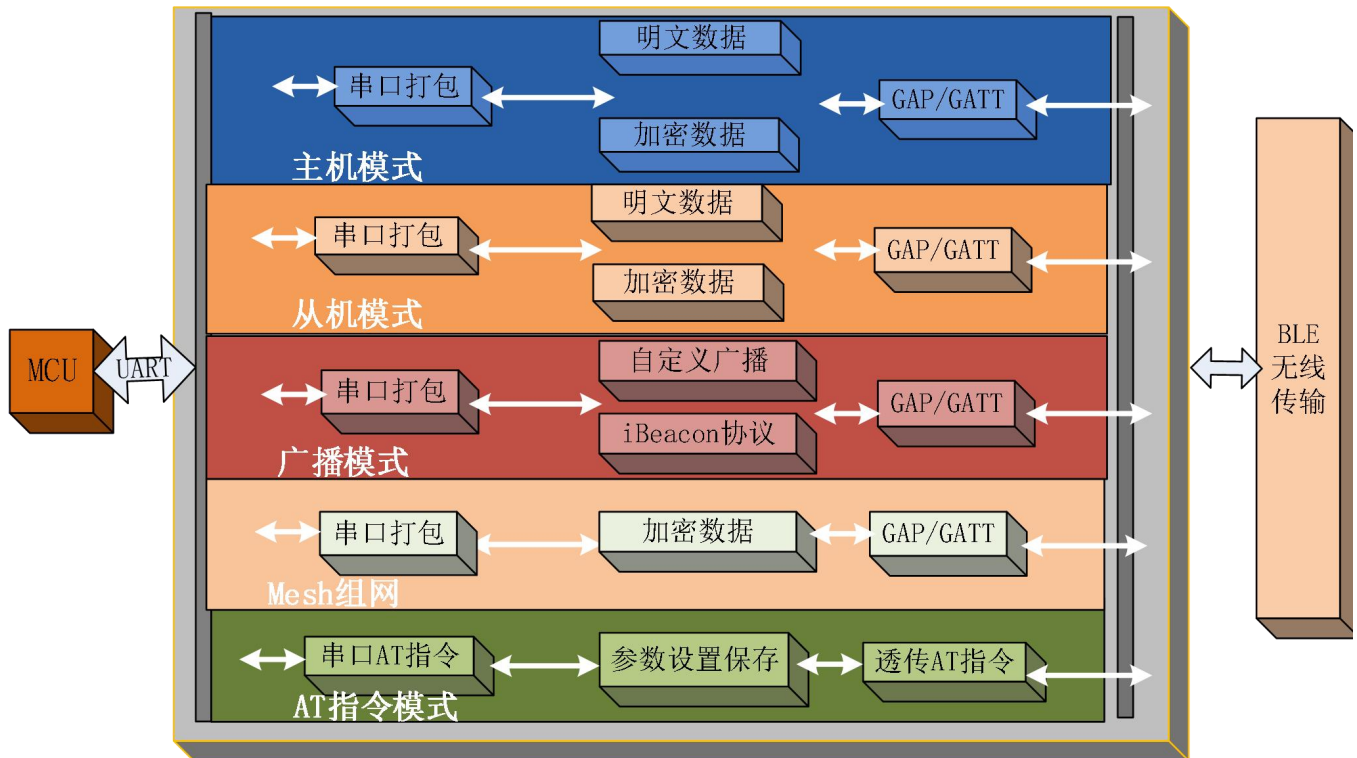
MCU

UART

明文数据
串口打包
GAP/GATT
加密数据
主机模式

明文数据
串口打包
GAP/GATT
加密数据
从机模式

自定义广播
串口打包
GAP/GATT
iBeacon协议
广播模式

串口打包
加密数据
GAP/GATT
Mesh组网

串口AT指令
参数设置保存
透传AT指令
AT指令模式

BLE
无线
传输